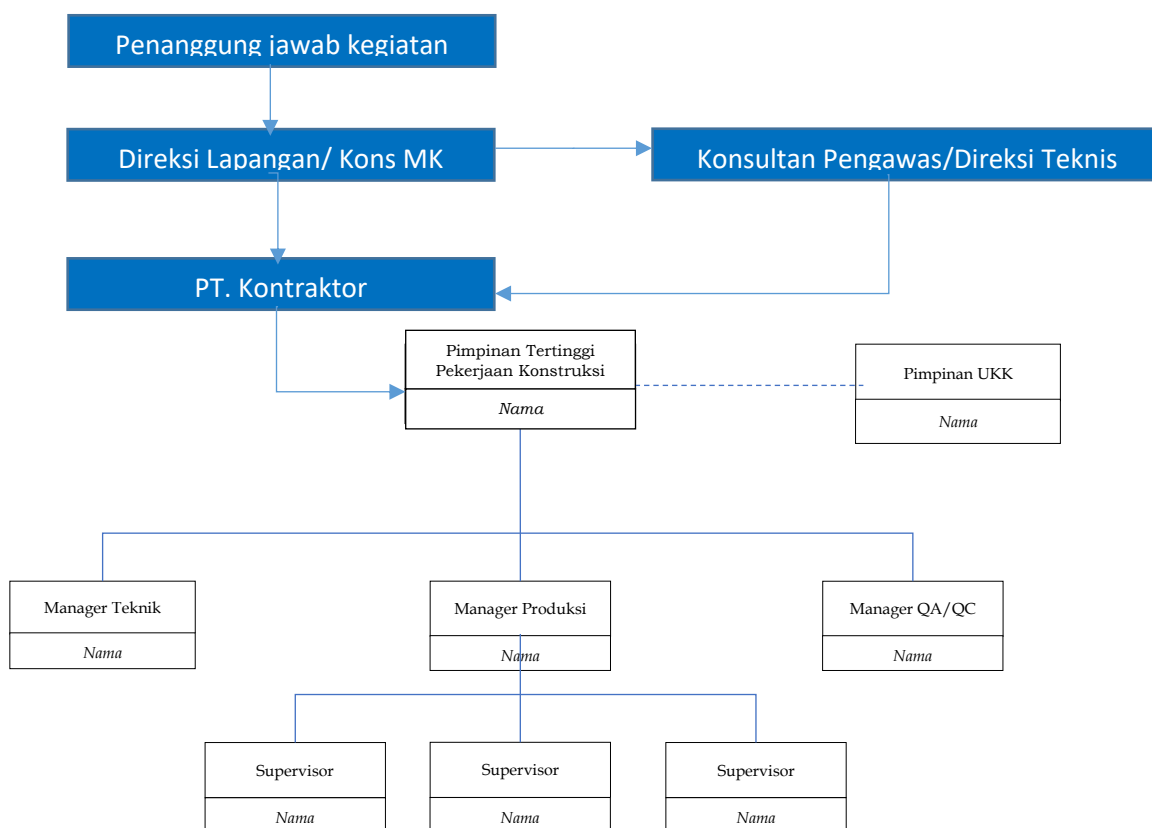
Penanggung jawab kegiatan

Direksi Lapangan/ Kons MK

Konsultan Pengawas/Direksi Teknis

PT. Kontraktor

Pimpinan Tertinggi Pekerjaan Konstruksi

Nama

Pimpinan UKK

Nama

Manager Teknik

Nama

Manager Produksi

Nama

Manager QA/QC

Nama

Supervisor

Nama

Supervisor

Nama

Supervisor

Nama